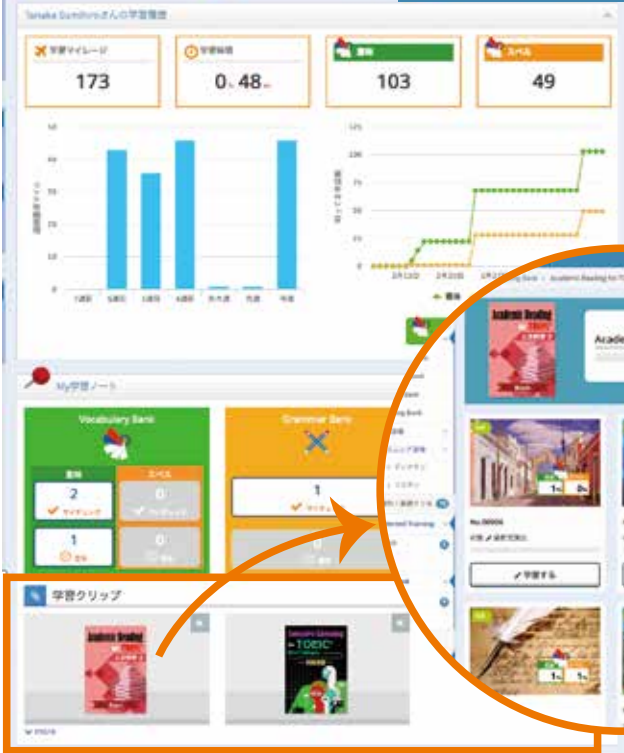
Tanaka Sunshiroさんの学習履歴

学習マイレージ
173

学習時間
0h 48m

意味
103

スペル
49

My学習ノート

Vocabulary Bank

意味
2
マイチェック
1

スペル
0
0

Grammar Bank
1
0

学習クリップ

Academic Reading

TOEIC

Academic Reading

No.00006

学習する